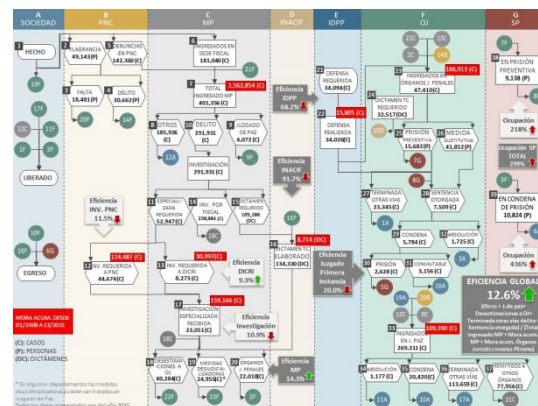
A SOCIEDAD

B PNC

C MP

D INACIF

E IDPP

F OJ

G SP

1 HECHO

19F

17F

12C

11F

9F

LIBERADO

10F

16F

8G

EGRESO

MORA ACUM. DESDE 01/2008 A 12/2015

(C): CASOS
(P): PERSONAS
(DC): DICTÁMENES

2 FLAGRANCIA 49,143(P)

3 DENUNCIAS EN PNC 142,360 (C)

3 FALTA 18,481(P)

4 DELITO 30,662(P)

20F

14F

Eficiencia INV. PNC 11.5%

124,487 (C)

INV. REQUERIDA A PNC 64,074(C)

6 INGRESADOS EN SEDE FISCAL 181,040 (C)

21F

7 TOTAL INGRESADO MP 401,356 (C)

1,562,854 (C)

8 OTROS 185,936 (C)

10 DELITO 291,931 (C)

9 JUZGADO DE PAZ 6,072 (C)

12A

INVESTIGACIÓN 291,931 (C)

11 ESPECIALIZADA REQUERIDA 52,947(C)

INV. POR FISCAL 238,984 (C)

15 DICTÁMENES REQUERIDOS 109,186 (DC)

18C

30,997(C)

13 INV. REQUERIDA A DICRI 8,273 (C)

Eficiencia DICRI 9.3%

159,166 (C)

17 INVESTIGACIÓN ESPECIALIZADA RECIBIDA 21,051(C)

Eficiencia Investigación 10.9%

18C

19 DESESTIMACIONES A OJ 40,284(C)

19 MEDIDAS DESJUDICIALIZADORAS 24,955(C)

20 ÓRGANOS J. PENALES 22,018(C)

22F

13F

1F

Eficiencia IDPP 68.2%

Eficiencia INACIF 91.7%

15F

8,714 (DC)

16 DICTÁMENES ELABORADO 134,190 (DC)

Eficiencia Juzgado Primera Instancia 20.0%

Eficiencia MP 14.3%

21 DEFENSA REQUERIDA 34,094(C)

15,805 (C)

22 DEFENSA REALIZADA 34,008(C)

22C

13C

14B

106,913 (C)

23 INGRESOS EN ÓRGANOS J. PENALES 47,410(C)

7G

24 DICTAMEN TC REQUERIDO 32,517(DC)

25 PRISIÓN PREVENTIVA 15,682(P)

26 MEDIDA SUSTITUTIVA 41,852 (P)

8G

27 TERMINADA OTRAS VÍAS 23,345(C)

28 SENTENCIA OTORGADA 7,509(C)

1A

29 CONDENA 5,784 (C)

32 ABSOLUCIÓN 1,725 (C)

30 PRISIÓN 2,628 (C)

31 CONMUTABLE 3,156 (C)

5G

19A

20B

17A

109,390 (C)

INGRESADO EN J. PAZ 269,311 (C)

34 ABSOLUCIÓN 1,177 (C)

35 CONDENA 20,420(C)

36 OTRAS VÍAS 113,659 (C)

10A

17A

37 REMITIDOS A OTROS ÓRGANOS 77,956(C)

21C

38 EN PRISIÓN PREVENTIVA 9,138 (P)

Ocupación 218%

Ocupación SP TOTAL 299%

39 EN CONDENA DE PRISIÓN 10,824 (P)

Ocupación 436%

EFICIENCIA GLOBAL 12.6%

(Otros + 1ola pas+ Desestimaciones a OJ+ Terminado otras vías delito+ Sentencia otorgada) / (Total ingresado MP + Mora acum. MP + Mora acum. Órganos Jurisdiccionales Penales)

* En algunos departamentos las medidas desjudicializadoras pueden ser tratadas en Juzgado de Paz.